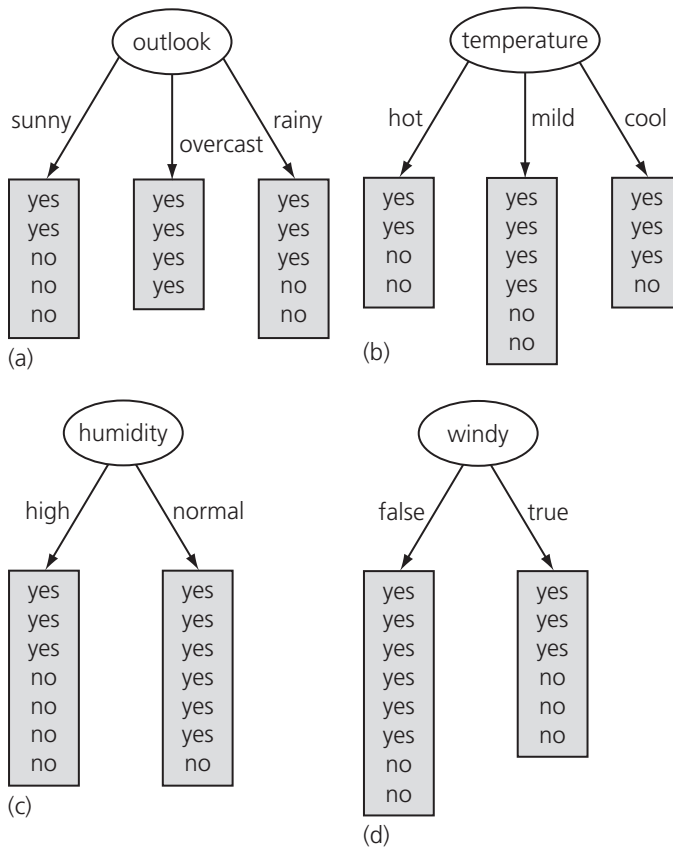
outlook

sunny

overcast

rainy

yes
yes
no
no
no

yes
yes
yes
yes

yes
yes
yes
no
no

(a)

temperature

hot

mild

cool

yes
yes
no
no

yes
yes
yes
yes
no
no

yes
yes
yes
no

(b)

humidity

high

normal

yes
yes
yes
no
no
no
no

yes
yes
yes
yes
yes
yes
no

(c)

windy

false

true

yes
yes
yes
yes
yes
yes
no
no

yes
yes
yes
no
no
no

(d)